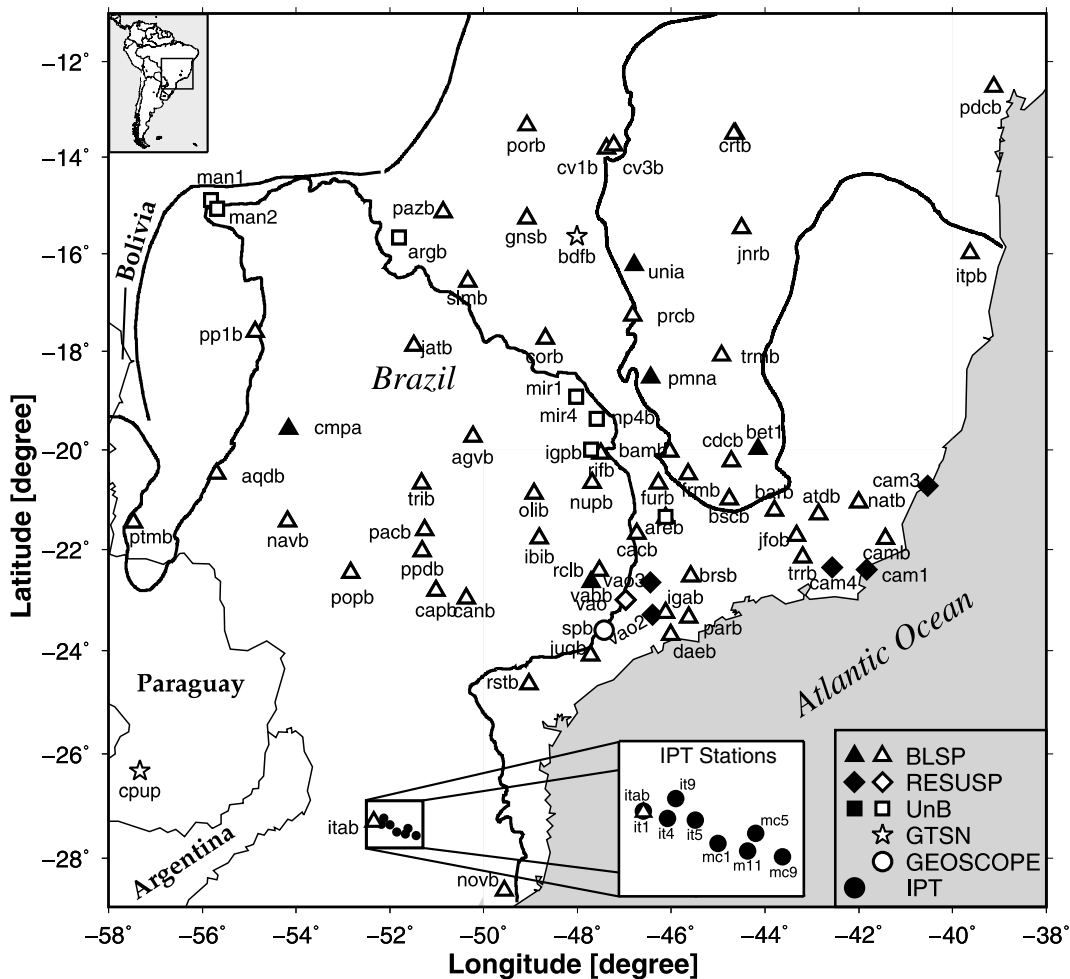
−12°
−14°
−16°
−18°
−20°
−22°
−24°
−26°
−28°
Latitude [degree]
Bolivia
man1
man2
pazb
argb
porb
cv1b
cv3b
crtb
pdcb
gnsb
bdfb
unia
jnrb
itpb
slmb
prcb
pp1b
jatb
corb
trnb
Brazil
pmna
mir1
mir4
np4b
cmpa
agvb
igpb
rifb
bamb
cdcb
bet1
aqdb
trib
olib
nupb
furb
frmb
barb
bscb
atdb
natb
cam3
ptmb
navb
pacb
ibib
areb
cacb
jfob
camb
ppdb
rclb
vabb
vao3
vao
brsb
trrb
cam4
cam1
popb
capb
canb
igab
spb
vao2
parb
jucb
daeb
Atlantic Ocean
Paraguay
rstb
IPT Stations
itab
it1
it9
it4
it5
mc5
mc1
m11
mc9
BLSP
RESUSP
UnB
GTSN
GEOSCOPE
IPT
cpup
itab
Argentina
novb
−58°
−56°
−54°
−52°
−50°
−48°
−46°
−44°
−42°
−40°
−38°
Longitude [degree]